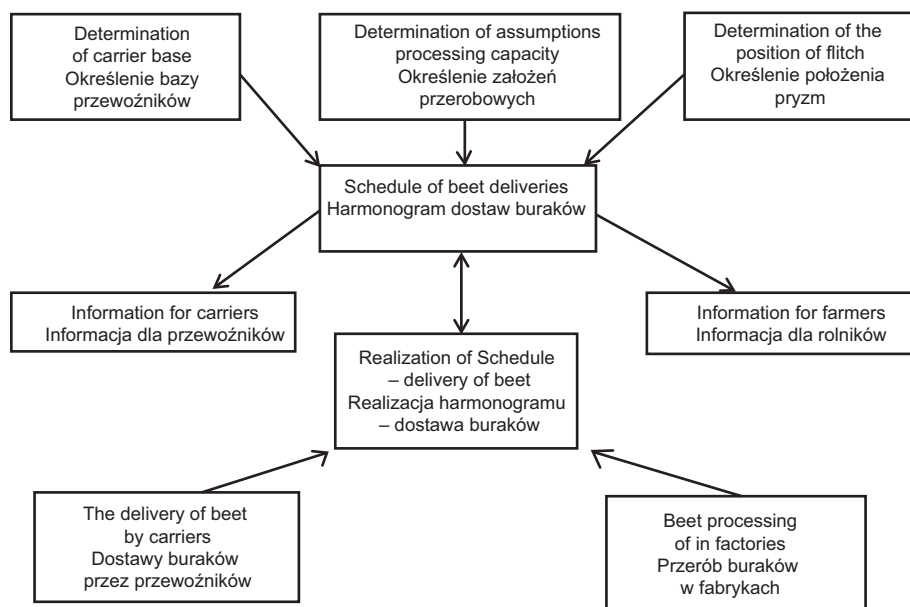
Determination of carrier base
Określenie bazy przewoźników

Determination of assumptions processing capacity
Określenie założeń przerobowych

Determination of the position of flitch
Określenie położenia pryzm

Schedule of beet deliveries
Harmonogram dostaw buraków

Information for carriers
Informacja dla przewoźników

Information for farmers
Informacja dla rolników

Realization of Schedule – delivery of beet
Realizacja harmonogramu – dostawa buraków

The delivery of beet by carriers
Dostawy buraków przez przewoźników

Beet processing of in factories
Przerób buraków w fabrykach